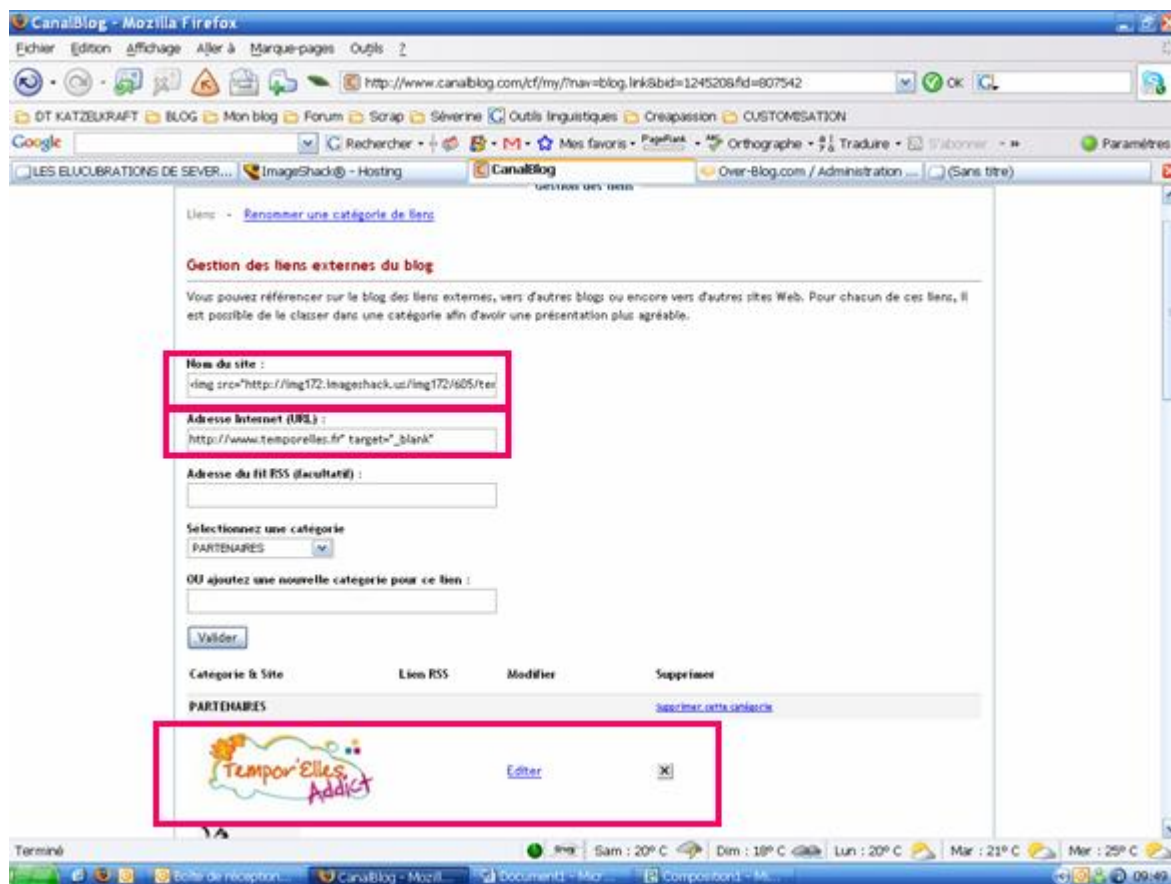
CanalBlog - Mozilla Firefox

Fichier Edition Affichage Aller à Marque-pages Outils ?

http://www.canalblog.com/cf/my/?nav=blog.link&bid=1245208&id=807542

OK

DT KATZELKRAFT BLOG Mon blog Forum Scrap Séverine Outils linguistiques Creapassion CUSTOMISATION

Google Rechercher Mes favoris PageRank Orthographe Traduire S'abonner Paramètres

LES ELUCUBRATIONS DE SEVER... ImageShack® - Hosting CanalBlog Over-Blog.com / Administration ... (Sans titre)

Gestion des liens

Liens - Renommer une catégorie de liens

Gestion des liens externes du blog

Vous pouvez référencer sur le blog des liens externes, vers d'autres blogs ou encore vers d'autres sites Web. Pour chacun de ces liens, il est possible de le classer dans une catégorie afin d'avoir une présentation plus agréable.

Nom du site :
<img src="http://img172.imageshack.us/img172/605/ter

Adresse Internet (URL) :
http://www.temporelles.fr" target="_blank"

Adresse du fil RSS (facultatif) :

Selectionnez une catégorie
PARTENAIRES

OU ajoutez une nouvelle catégorie pour ce lien :

Valider

| Catégorie & Site | Lien RSS | Modifier | Supprimer |
|---|---|---|---|
| PARTENAIRES | | | Supprimer cette catégorie |
| Tempor'Elles Addict | | Editer | ✕ |

Terminé Sam : 20° C Dim : 18° C Lun : 20° C Mar : 21° C Mer : 25° C

Boîte de réception... CanalBlog - Mozill... Document1 - Micr... Composition1 - Mi... 09:49